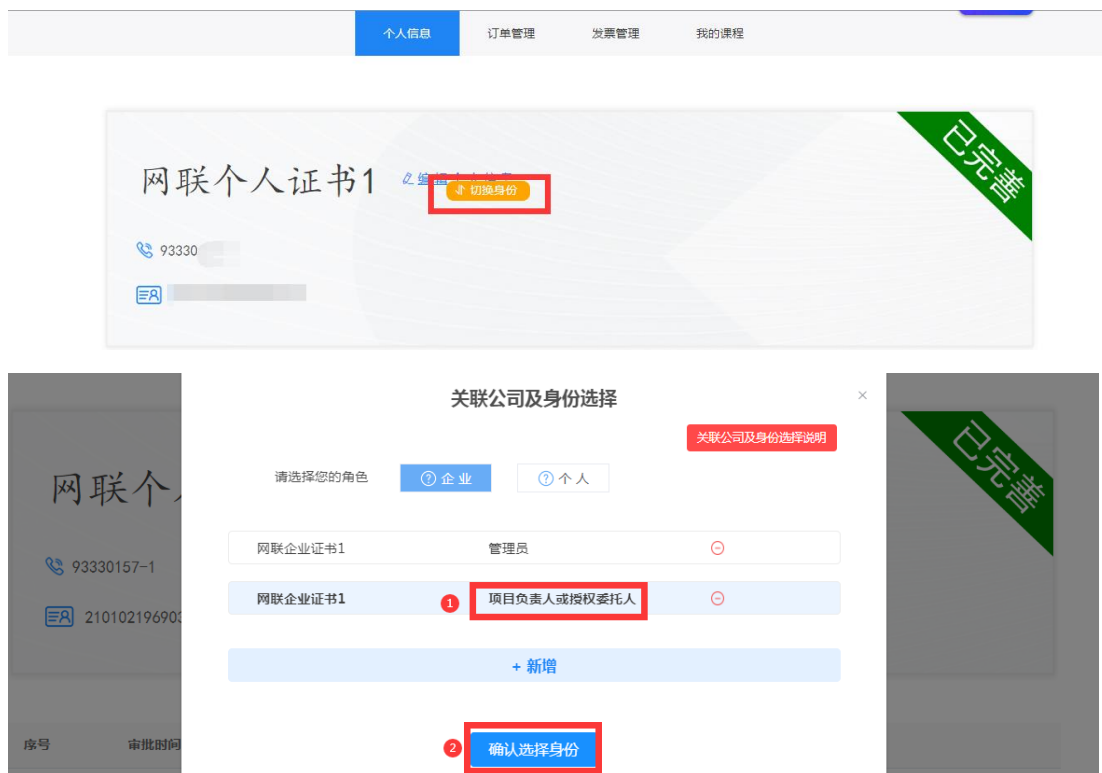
个人信息 订单管理 发票管理 我的课程

网联个人证书1 编辑 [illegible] 切换身份

已完善

93330

关联公司及身份选择

×

关联公司及身份选择说明

已完善

网联个人

请选择您的角色 企业 个人

93330157-1

21010219690

网联企业证书1 管理员

网联企业证书1 1 项目负责人或授权委托人

+ 新增

序号 审批时间

2 确认选择身份